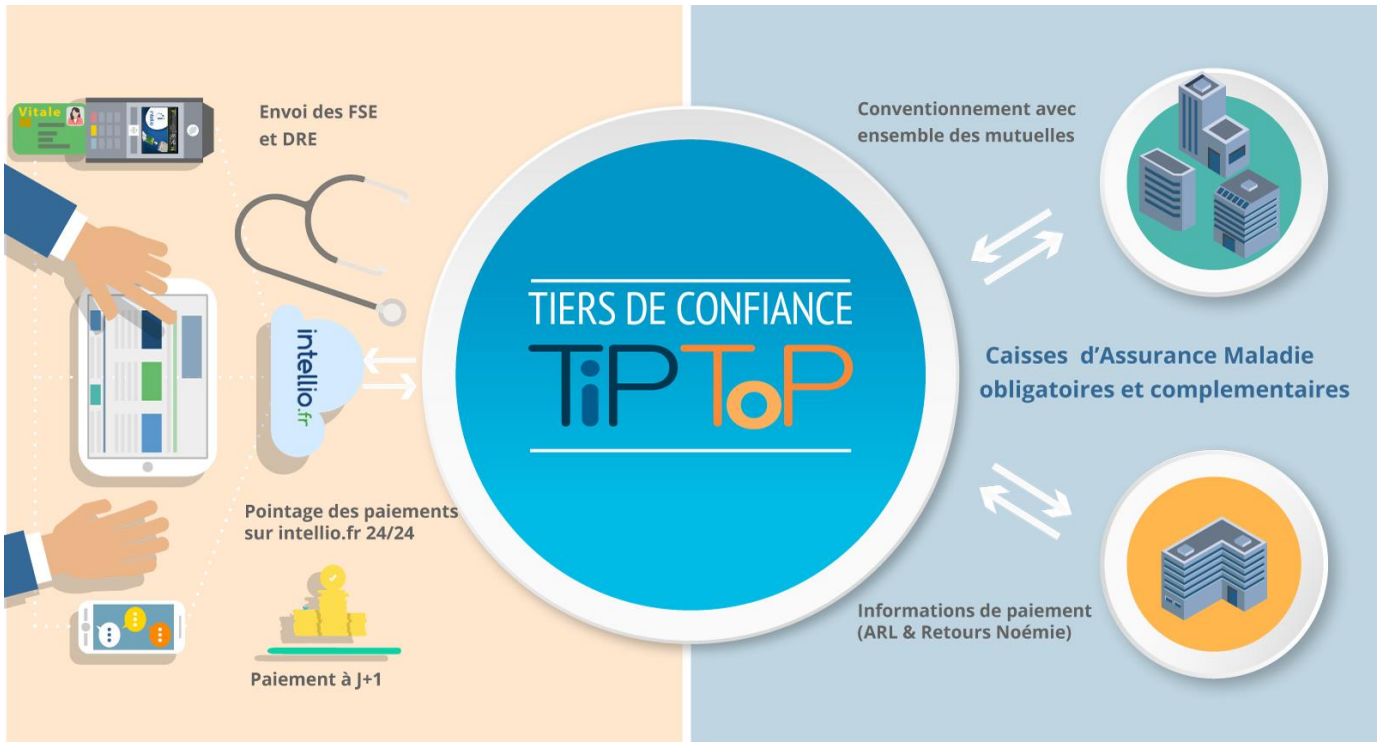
Vitale

Envoi des FSE et DRE

intellio.fr

Pointage des paiements sur intellio.fr 24/24

Paiement à J+1

TIERS DE CONFIANCE

TiPToP

Conventionnement avec ensemble des mutuelles

Caisses d'Assurance Maladie obligatoires et complementaires

Informations de paiement (ARL & Retours Noémie)